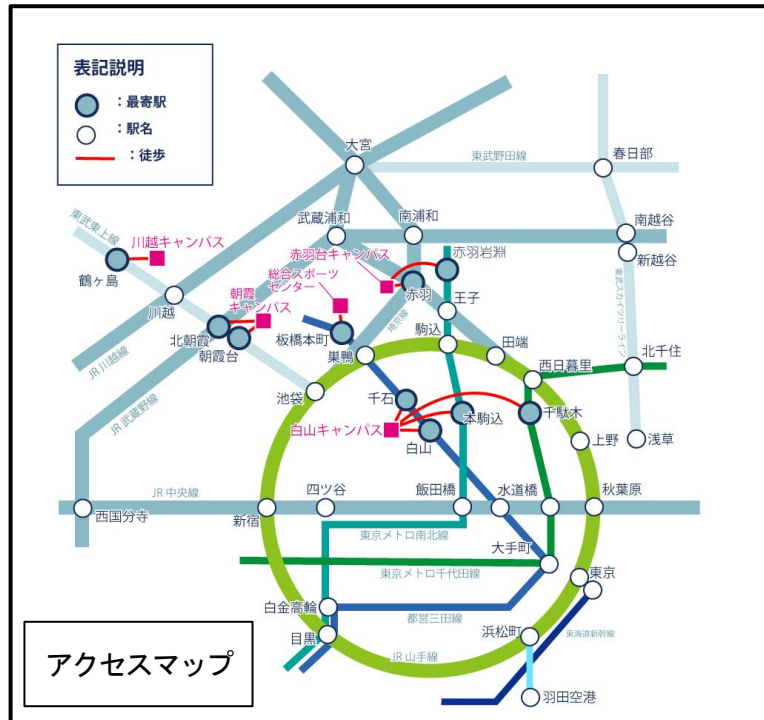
表記説明

：最寄駅

：駅名

：徒歩

大宮

東武野田線

春日部

東武東上線

川越キャンパス

鶴ヶ島

川越

JR 川越線

武蔵浦和

南浦和

赤羽岩淵

南越谷

新越谷

東武スカイツリーライン

赤羽台キャンパス

総合スポーツセンター

赤羽

王子

朝霞キャンパス

北朝霞

朝霞台

板橋本町

埼京線

駒込

田端

巣鴨

西日暮里

北千住

JR 武蔵野線

池袋

千石

本駒込

千駄木

白山キャンパス

白山

上野

浅草

JR 中央線

四ツ谷

飯田橋

水道橋

秋葉原

西国分寺

新宿

東京メトロ南北線

大手町

東京メトロ千代田線

東京

白金高輪

都営三田線

浜松町

東海道新幹線

目黒

JR 山手線

羽田空港

アクセスマップ